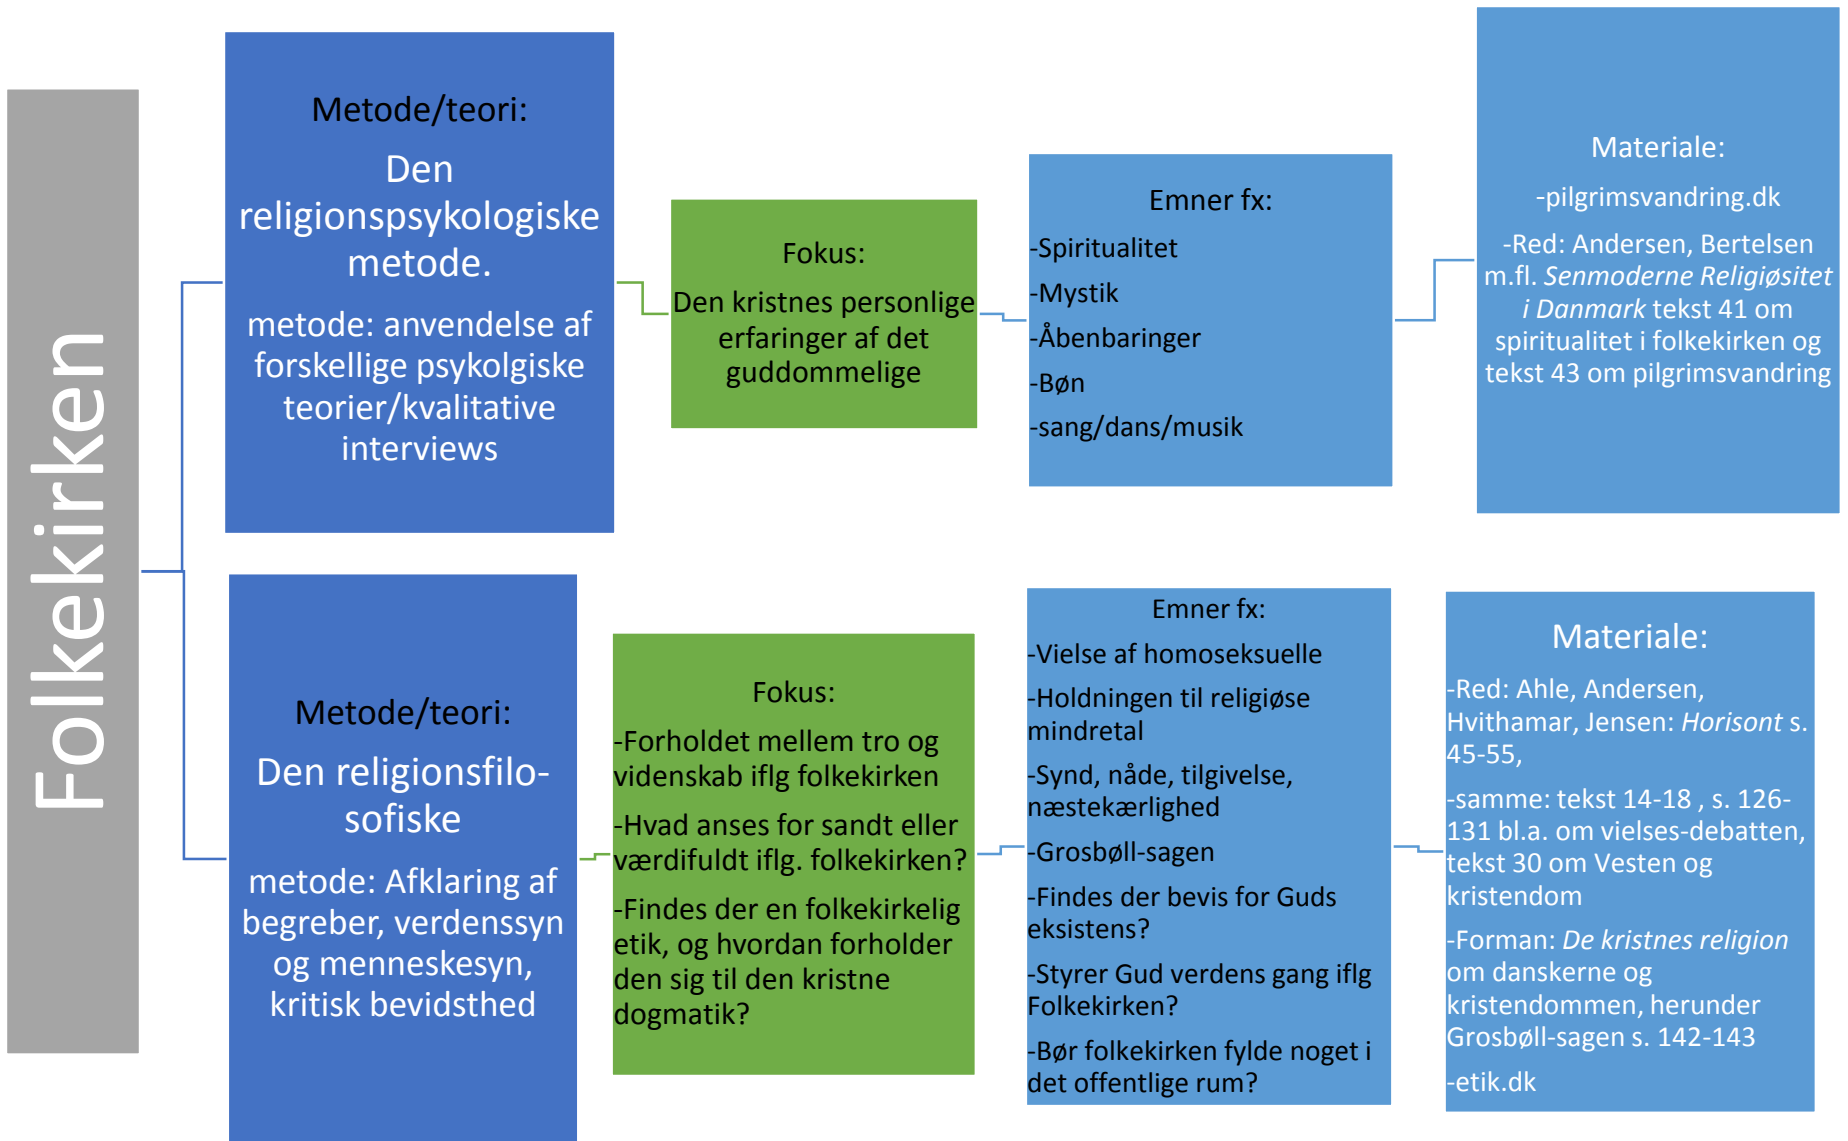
Folkekirken

Metode/teori:

Den religionspsykologiske metode.

metode: anvendelse af forskellige psykolgiske teorier/kvalitative interviews

Fokus:

Den kristnes personlige erfaringer af det guddommelige

Emner fx:

-Spiritualitet

-Mystik

-Åbenbaringer

-Bøn

-sang/dans/musik

Materiale:

-pilgrimsvandring.dk

-Red: Andersen, Bertelsen m.fl. *Senmoderne Religiøsitet i Danmark* tekst 41 om spiritualitet i folkekirken og tekst 43 om pilgrimsvandring

Metode/teori:

Den religionsfilosofiske

metode: Afklaring af begreber, verdenssyn og menneskesyn, kritisk bevidsthed

Fokus:

-Forholdet mellem tro og videnskab iflg folkekirken

-Hvad anses for sandt eller værdifuldt iflg. folkekirken?

-Findes der en folkekirkelig etik, og hvordan forholder den sig til den kristne dogmatik?

Emner fx:

-Vielse af homoseksuelle

-Holdningen til religiøse mindretal

-Synd, nåde, tilgivelse, næstekærlighed

-Grosbøll-sagen

-Findes der bevis for Guds eksistens?

-Styrer Gud verdens gang iflg Folkekirken?

-Bør folkekirken fylde noget i det offentlige rum?

Materiale:

-Red: Ahle, Andersen, Hvithamar, Jensen: *Horisont* s. 45-55,

-samme: tekst 14-18 , s. 126-131 bl.a. om vielses-debatten, tekst 30 om Vesten og kristendom

-Forman: *De kristnes religion* om danskerne og kristendommen, herunder Grosbøll-sagen s. 142-143

-etik.dk